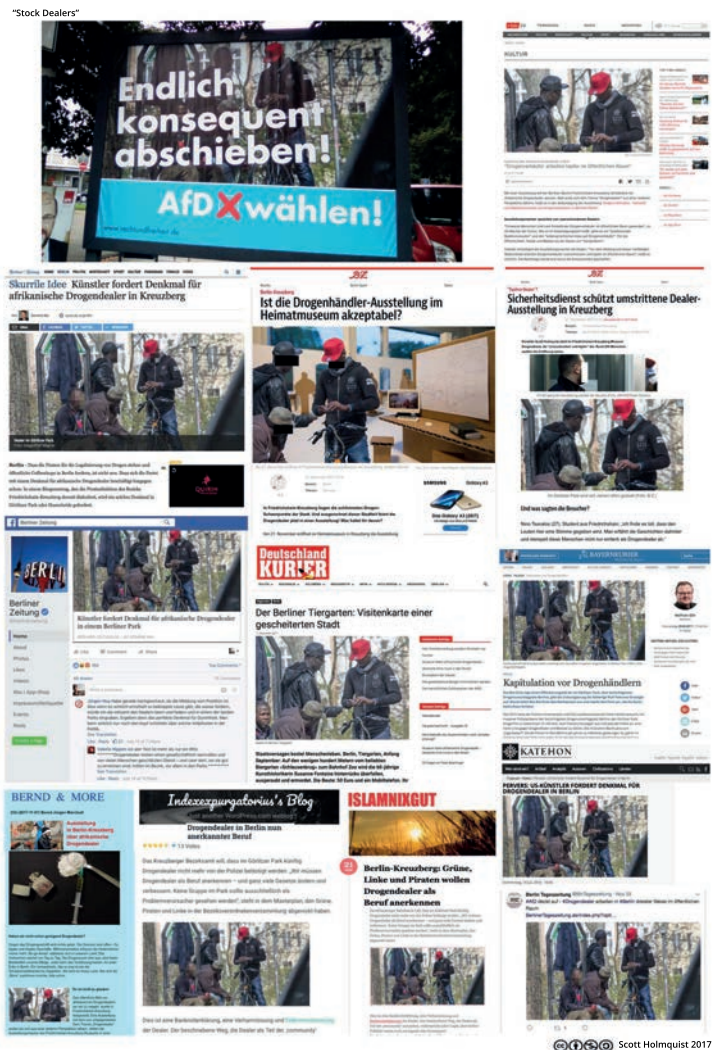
"Stock Dealers"

Endlich konsequent abschieben!

AfD wählen!

KULTUR

Skurrile Idee Künstler fordert Denkmal für afrikanische Drogendealer in Kreuzberg

Ist die Drogenhändler-Ausstellung im Heimatmuseum akzeptabel?

Sicherheitsdienst schützt umstrittene Dealer-Ausstellung in Kreuzberg

Und was sagen die Besucher?

Berliner Zeitung

Künstler fordert Denkmal für afrikanische Drogendealer in einem Berliner Park

Home
About
Photos
Likes
Videos
Events

Like
Comment
Share

DEUTSCHLAND KURIER

Der Berliner Tiergarten: Visitenkarte einer gescheiterten Stadt

Kapitulation vor Drogenhändlern

KATEHON

PERVERS: US-KÜNSTLER FORDERT DENKMAL FÜR DROGENDEALER IN BERLIN

BERND & MORE

Indexexpurgatorius's Blog

Drogendealer in Berlin nun anerkannter Beruf

13 Votes

ISLAMNIXGUT

Berlin-Kreuzberg: Grüne, Linke und Piraten wollen Drogendealer als Beruf anerkennen

Scott Holmquist 2017